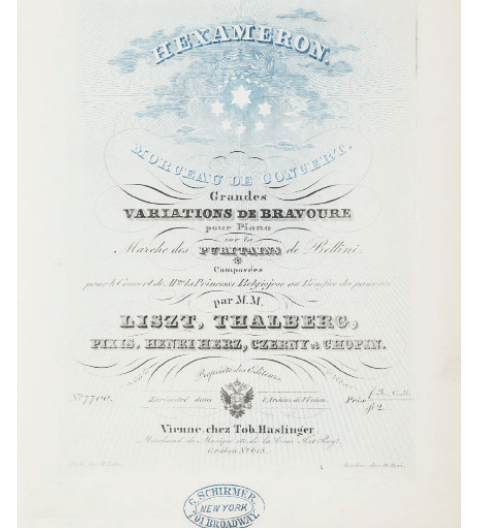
HEXAMERON.

MORCEAU DE CONCERT.

Grandes

VARIATIONS DE BRAVOURE

pour Piano

sur la

Marche des PURITAINS de Bellini

Composées

pour le Concert de Mme la Princesse Belgiojoso au Bénéfice des pauvres

par M.M.

LISZT, THALBERG,

PIXIS, HENRI HERZ, CZERNY et CHOPIN.

Propriété des Editeurs.

No 7700.

Enregistré dans l'Archive de l'Union.

Prix f 3. C.M.

f 2.

Vienne, chez Tob. Haslinger

Marchand de Musique etc. de la Cour I. et R.

Graben No 618.

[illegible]

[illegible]

G. SCHIRMER

NEW YORK

701 BROADWAY